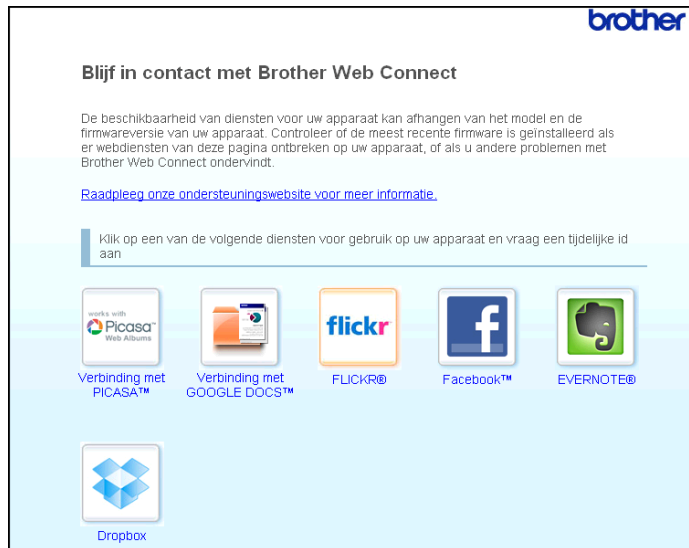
brother

Blijf in contact met Brother Web Connect

De beschikbaarheid van diensten voor uw apparaat kan afhangen van het model en de firmwareversie van uw apparaat. Controleer of de meest recente firmware is geïnstalleerd als er webdiensten van deze pagina ontbreken op uw apparaat, of als u andere problemen met Brother Web Connect ondervindt.

Raadpleeg onze ondersteuningswebsite voor meer informatie.

Klik op een van de volgende diensten voor gebruik op uw apparaat en vraag een tijdelijke id aan

works with Picasa Web Albums

Verbinding met PICASA™

Verbinding met GOOGLE DOCS™

flickr

FLICKR®

Facebook™

EVERNOTE®

Dropbox